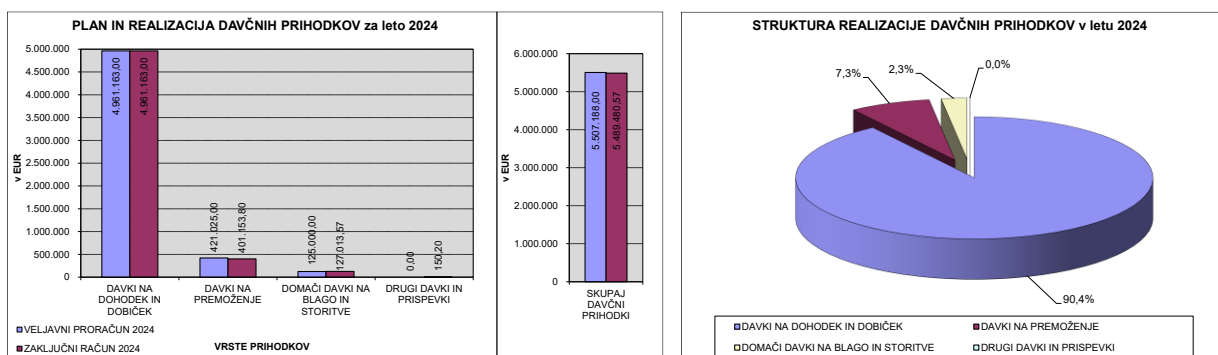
PLAN IN REALIZACIJA DAVČNIH PRIHODKOV za leto 2024

5.000.000
4.500.000
4.000.000
3.500.000
3.000.000
2.500.000
2.000.000
1.500.000
1.000.000
500.000
0

v EUR

4.961.163,00
4.961.163,00
421.025,00
401.153,80
125.000,00
127.013,57
0,00
150,20

DAVKI NA DOHODEK IN DOBIČEK
DAVKI NA PREMOŽENJE
DOMAČI DAVKI NA BLAGO IN STORITVE
DRUGI DAVKI IN PRISPEVKI

VELJAVNI PRORAČUN 2024
ZAKLJUČNI RAČUN 2024
VRSTE PRIHODKOV

6.000.000
5.000.000
4.000.000
3.000.000
2.000.000
1.000.000
0

v EUR

5.507.188,00
5.489.480,57

SKUPAJ DAVČNI PRIHODKI

STRUKTURA REALIZACIJE DAVČNIH PRIHODKOV v letu 2024

7,3%
2,3%
0,0%
90,4%

DAVKI NA DOHODEK IN DOBIČEK
DAVKI NA PREMOŽENJE
DOMAČI DAVKI NA BLAGO IN STORITVE
DRUGI DAVKI IN PRISPEVKI